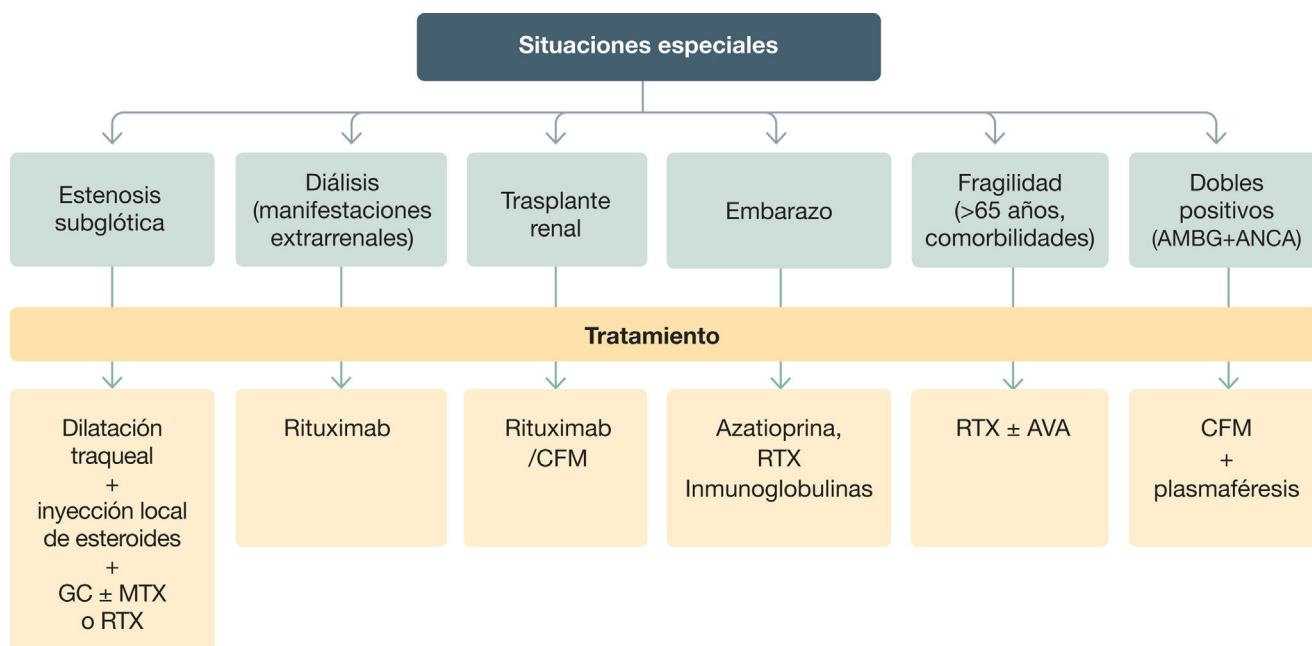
Situaciones especiales

Estenosis subglótica

Diálisis (manifestaciones extrarrenales)

Trasplante renal

Embarazo

Fragilidad (>65 años, comorbilidades)

Dobles positivos (AMBG+ANCA)

Tratamiento

Dilatación traqueal + inyección local de esteroides + GC $\pm$ MTX o RTX

Rituximab

Rituximab /CFM

Azatioprina, RTX Inmunoglobulinas

RTX $\pm$ AVA

CFM + plasmaféresis